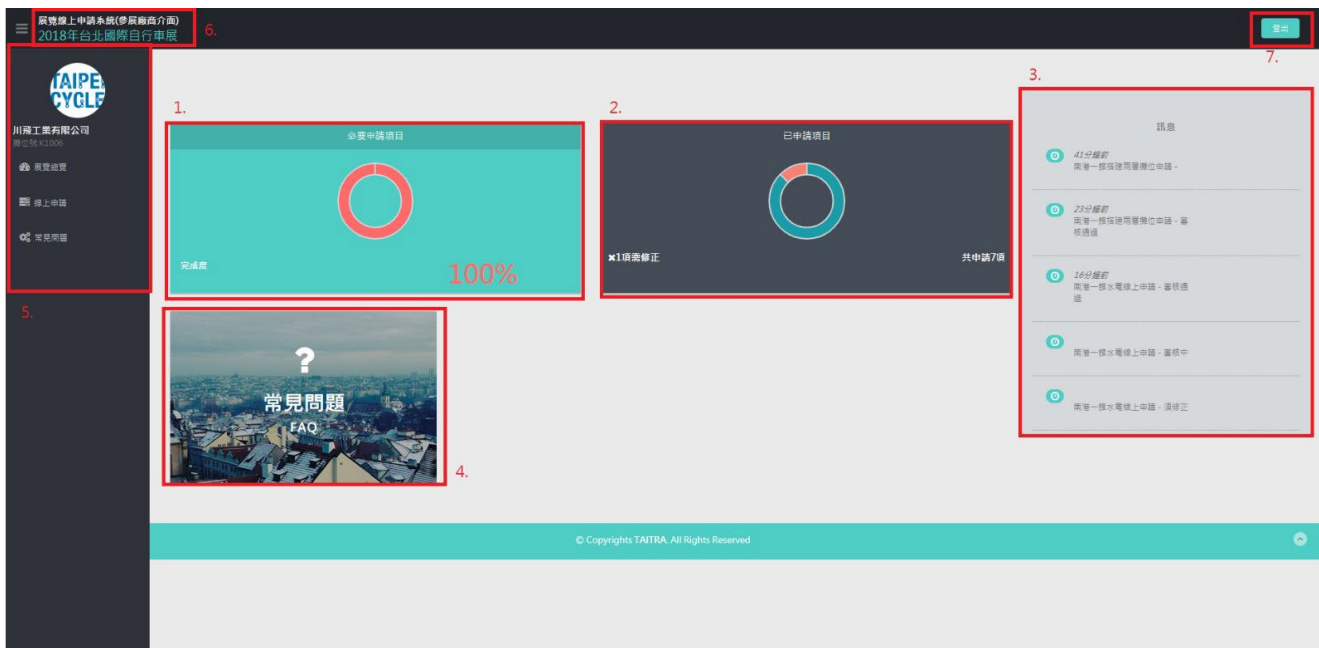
展覽線上申請系統(參展廠商介面)
2018年台北國際自行車展
6.

登出
7.

TAIPEI CYCLE
川飛工業有限公司
攤位號:K1006
展覽總覽
線上申請
常見問題
5.

1.
必要申請項目
完成度
100%

2.
已申請項目
✖1項需修正
共申請7項

3.
訊息
41分鐘前
南港一館摇攤高層攤位申請 -
23分鐘前
南港一館摇攤高層攤位申請 - 審核通過
16分鐘前
南港一館水電線上申請 - 審核通過
南港一館水電線上申請 - 審核中
南港一館水電線上申請 - 須修正

?
常見問題
FAQ
4.

© Copyrights TAITRA. All Rights Reserved